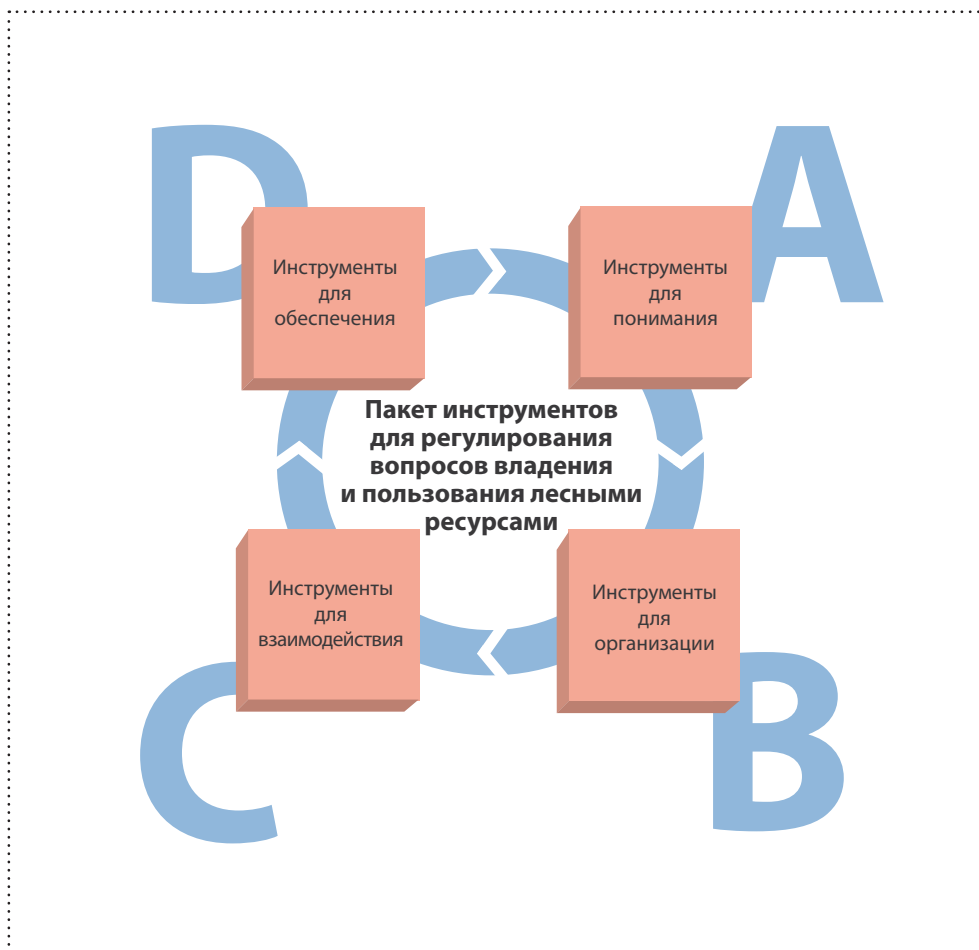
D

Инструменты для обеспечения

A

Инструменты для понимания

Пакет инструментов для регулирования вопросов владения и пользования лесными ресурсами

Инструменты для взаимодействия

Инструменты для организации

C

B